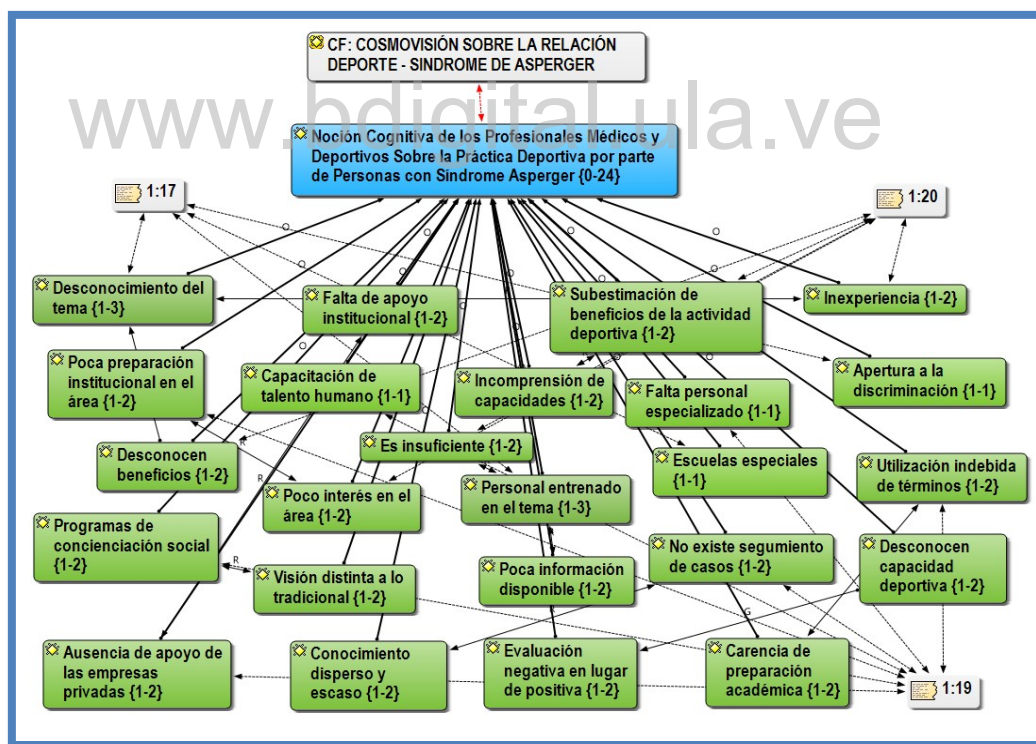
CF: COSMOVISIÓN SOBRE LA RELACIÓN DEPORTE - SINDROME DE ASPERGER

www.bdigital.ula.ve

Noción Cognitiva de los Profesionales Médicos y Deportivos Sobre la Práctica Deportiva por parte de Personas con Síndrome Asperger {0-24}

1:17

1:20

Desconocimiento del tema {1-3}

Falta de apoyo institucional {1-2}

Subestimación de beneficios de la actividad deportiva {1-2}

Inexperiencia {1-2}

Poca preparación institucional en el área {1-2}

Capacitación de talento humano {1-1}

Incomprensión de capacidades {1-2}

Falta personal especializado {1-1}

Apertura a la discriminación {1-1}

Desconocen beneficios {1-2}

Es insuficiente {1-2}

Escuelas especiales {1-1}

Utilización indebida de términos {1-2}

Poco interés en el área {1-2}

Personal entrenado en el tema {1-3}

Programas de concienciación social {1-2}

Visión distinta a lo tradicional {1-2}

Poca información disponible {1-2}

No existe segumiento de casos {1-2}

Desconocen capacidad deportiva {1-2}

Ausencia de apoyo de las empresas privadas {1-2}

Conocimiento disperso y escaso {1-2}

Evaluación negativa en lugar de positiva {1-2}

Carencia de preparación académica {1-2}

1:19